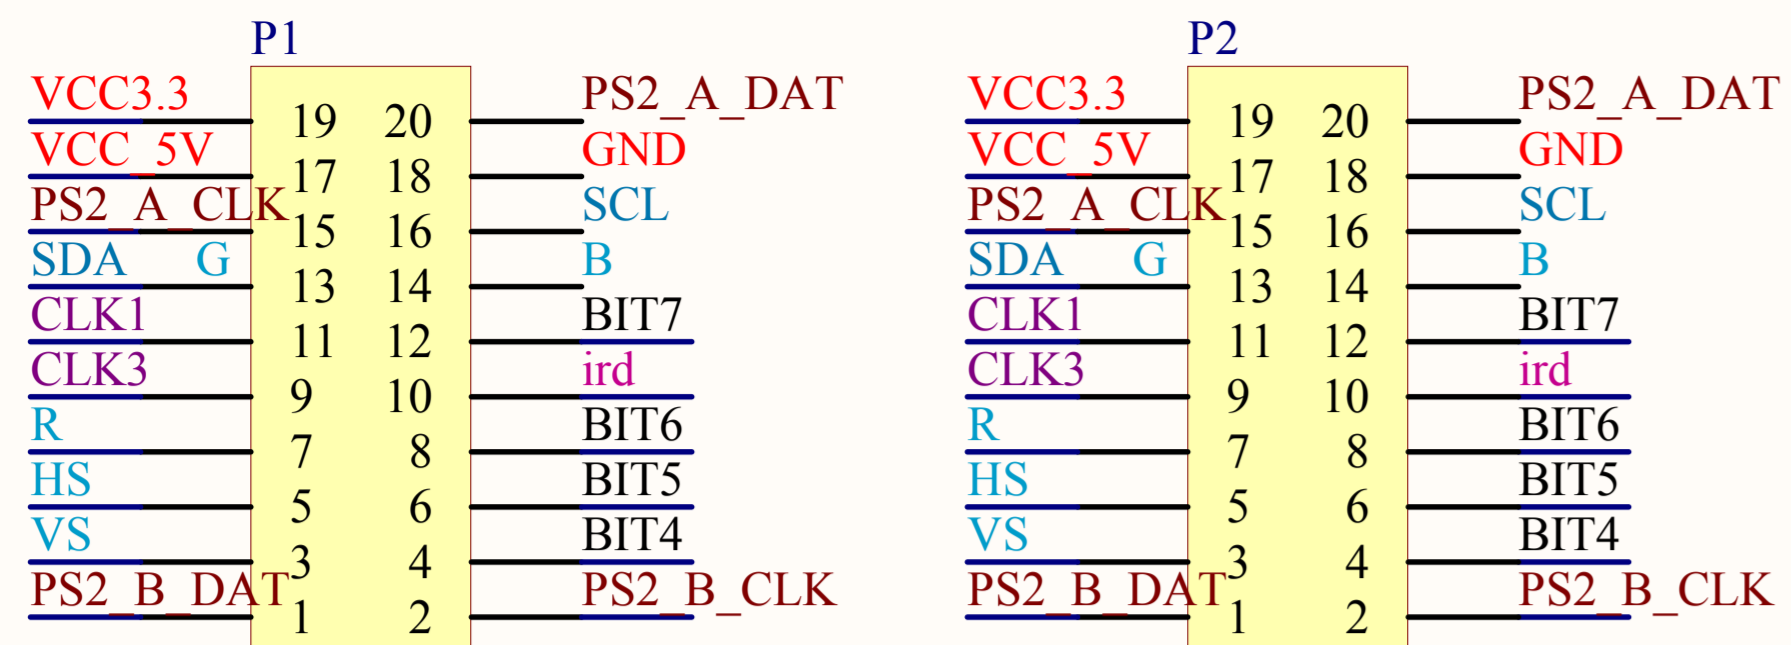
P1

VCC3.3
VCC_5V
PS2_A_CLK
SDA G
CLK1
CLK3
R
HS
VS
PS2_B_DAT

19 20
17 18
15 16
13 14
11 12
9 10
7 8
5 6
3 4
1 2

PS2_A_DAT
GND
SCL
B
BIT7
ird
BIT6
BIT5
BIT4
PS2_B_CLK

P2

VCC3.3
VCC_5V
PS2_A_CLK
SDA G
CLK1
CLK3
R
HS
VS
PS2_B_DAT

19 20
17 18
15 16
13 14
11 12
9 10
7 8
5 6
3 4
1 2

PS2_A_DAT
GND
SCL
B
BIT7
ird
BIT6
BIT5
BIT4
PS2_B_CLK